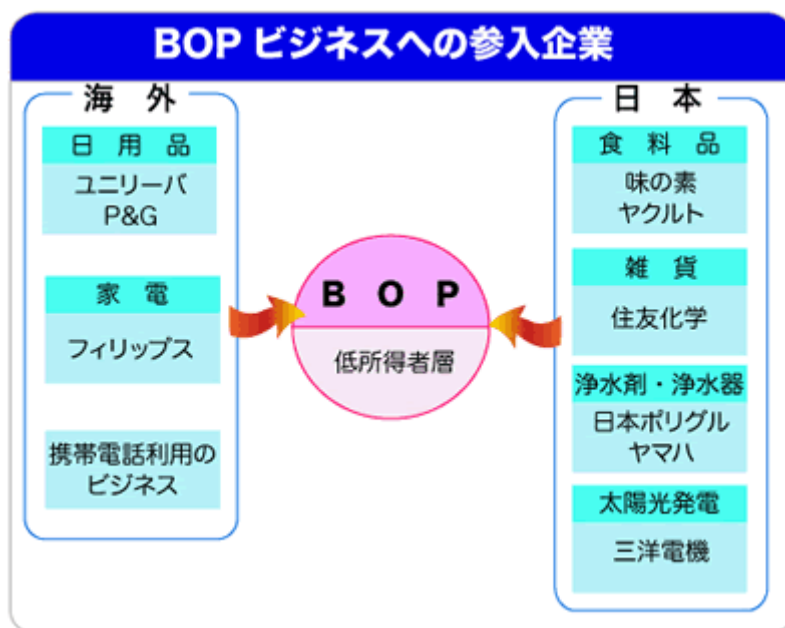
BOP ビジネスへの参入企業

海 外

日 用 品
ユニリーバ
P&G

家 電
フィリップス

携帯電話利用の
ビジネス

B O P
低所得者層

日 本

食 料 品
味の素
ヤクルト

雑 貨
住友化学

浄水剤・浄水器
日本ポリグル
ヤマハ

太陽光発電
三洋電機